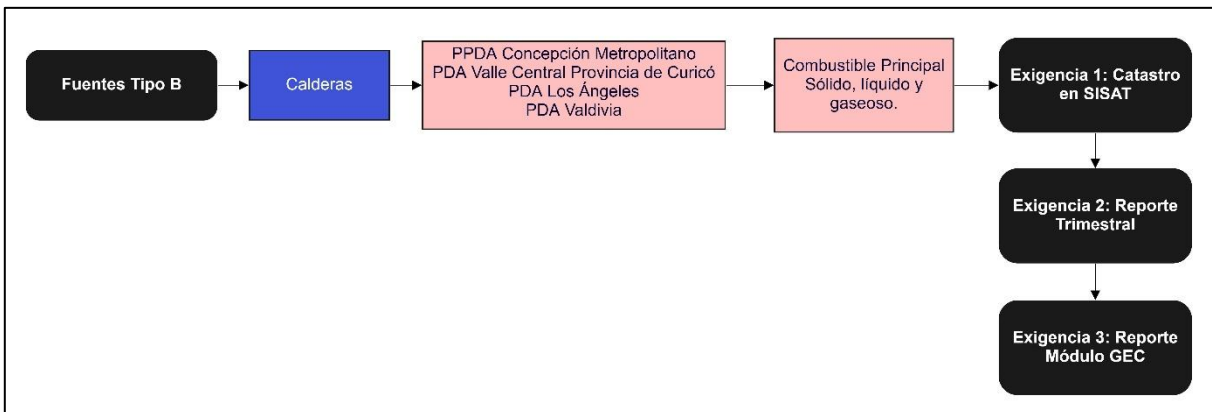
Fuentes Tipo B

Calderas

PPDA Concepción Metropolitano
PDA Valle Central Provincia de Curicó
PDA Los Ángeles
PDA Valdivia

Combustible Principal Sólido, líquido y gaseoso.

Exigencia 1: Catastro en SISAT

Exigencia 2: Reporte Trimestral

Exigencia 3: Reporte Módulo GEC